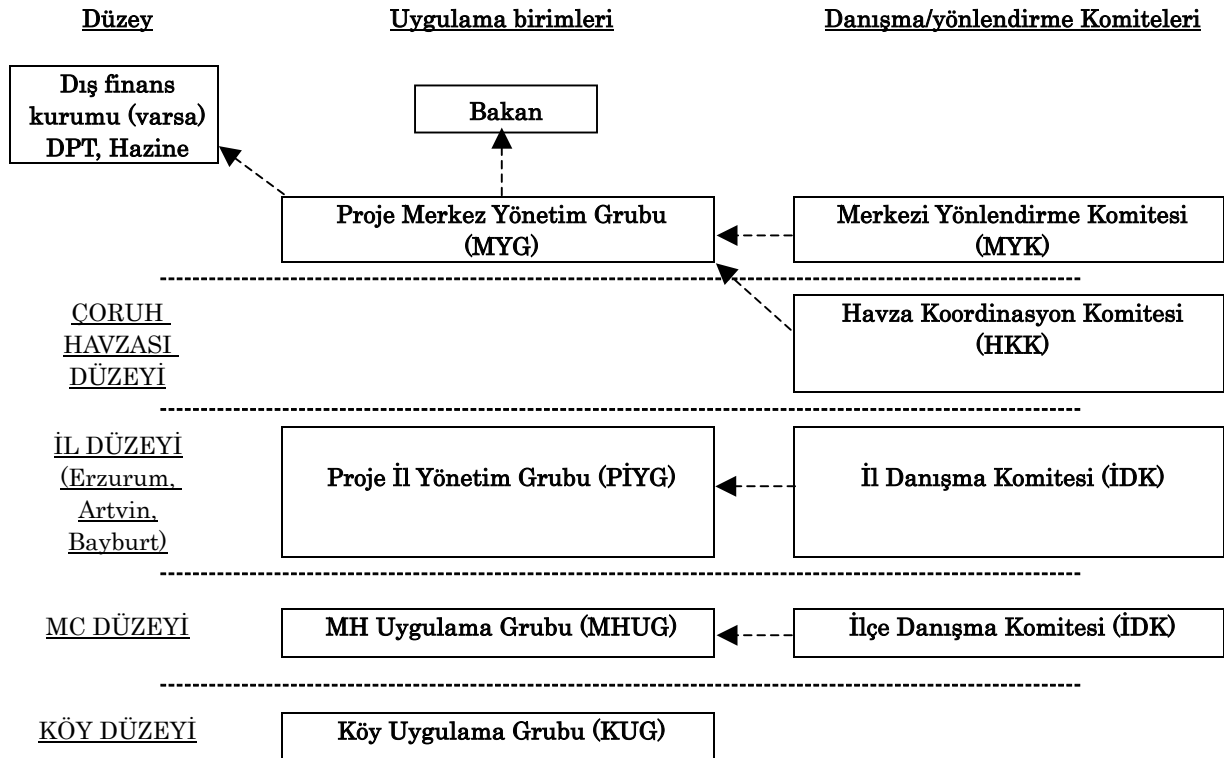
Düzey

Uygulama birimleri

Danışma/yönlendirme Komiteleri

Dış finans kurumu (varsa) DPT, Hazine

Bakan

Proje Merkez Yönetim Grubu (MYG)

Merkezi Yönlendirme Komitesi (MYK)

ÇORUH HAVZASI DÜZEYİ

Havza Koordinasyon Komitesi (HKK)

İL DÜZEYİ (Erzurum, Artvin, Bayburt)

Proje İl Yönetim Grubu (PİYG)

İl Danışma Komitesi (İDK)

MC DÜZEYİ

MH Uygulama Grubu (MHUG)

İlçe Danışma Komitesi (İDK)

KÖY DÜZEYİ

Köy Uygulama Grubu (KUG)